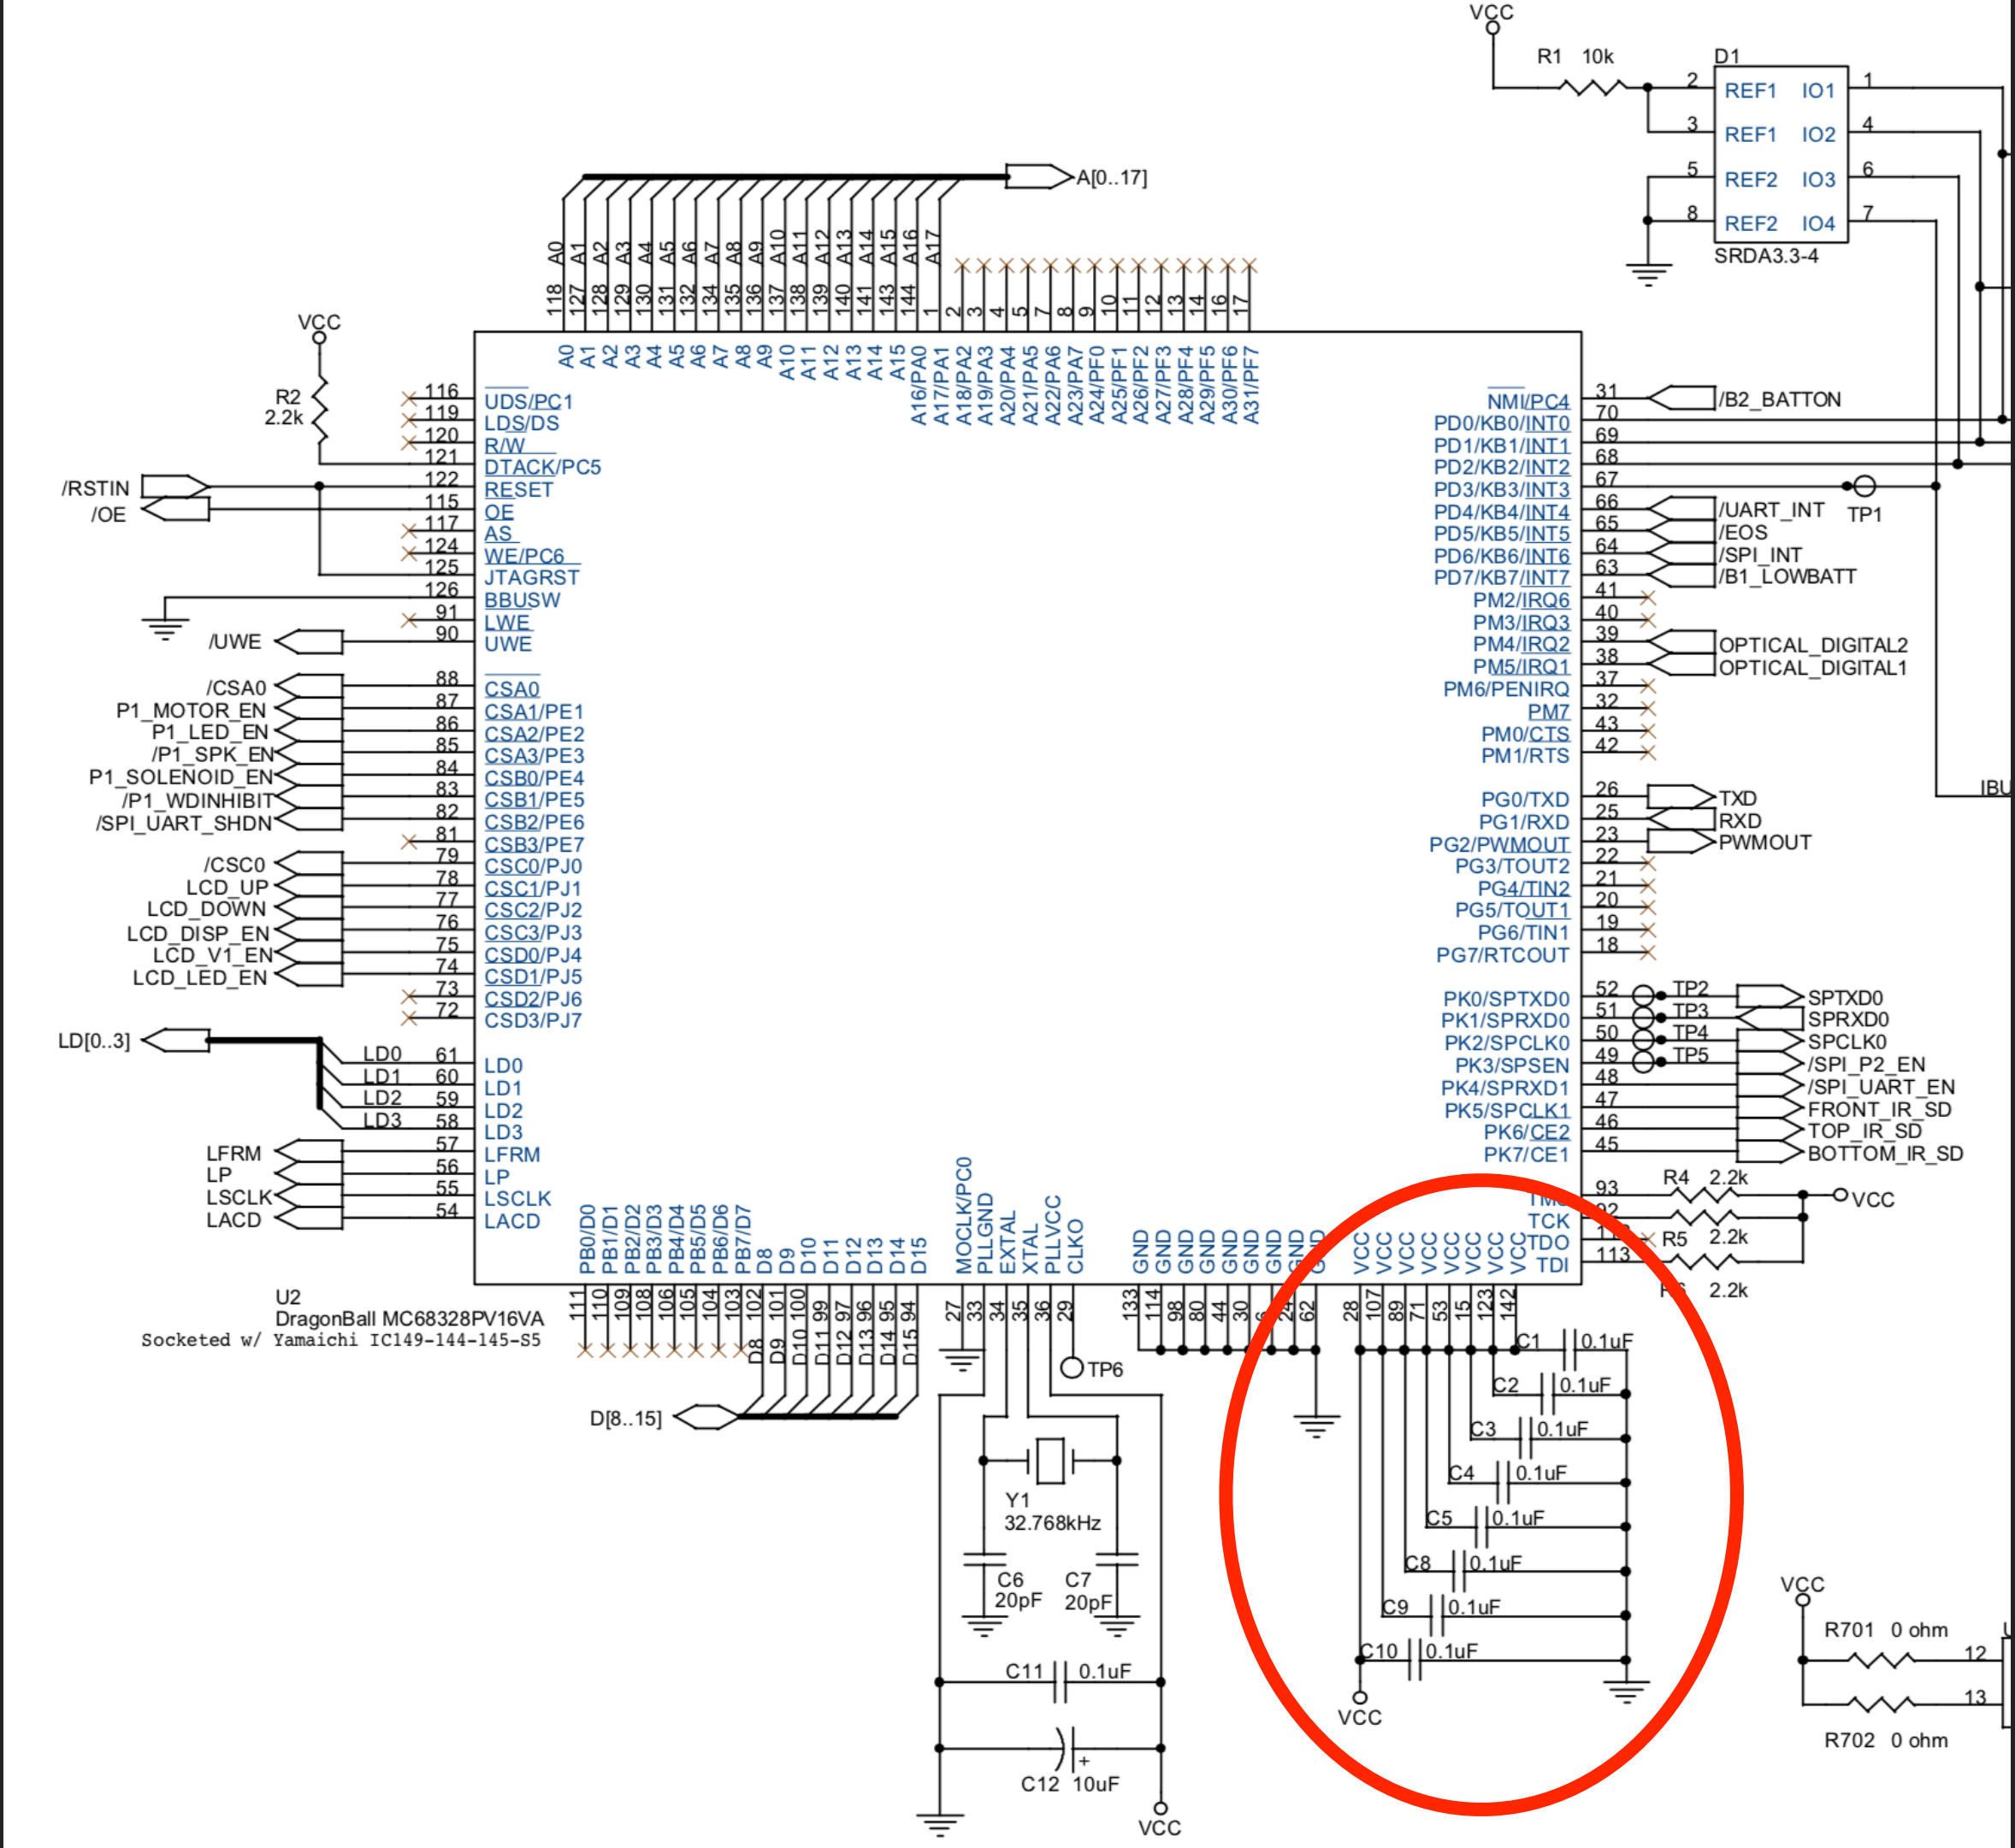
VCC
R1 10k
D1
2 REF1 IO1 1
3 REF1 IO2 4
5 REF2 IO3 6
8 REF2 IO4 7
SRDA3.3-4

A[0..17]

A0 A1 A2 A3 A4 A5 A6 A7 A8 A9 A10 A11 A12 A13 A14 A15 A16 A17
118 127 128 129 130 131 132 134 135 136 137 138 139 140 141 143 144 1 2 3 4 5 7 8 9 10 11 12 13 14 16 17

A0 A1 A2 A3 A4 A5 A6 A7 A8 A9 A10 A11 A12 A13 A14 A15 A16/PA0 A17/PA1 A18/PA2 A19/PA3 A20/PA4 A21/PA5 A22/PA6 A23/PA7 A24/PF0 A25/PF1 A26/PF2 A27/PF3 A28/PF4 A29/PF5 A30/PF6 A31/PF7

VCC
R2
2.2k
/RSTIN
/OE
/UWE

116 UDS/PC1
119 LDS/DS
120 R/W
121 DTACK/PC5
122 RESET
115 OE
117 AS
124 WE/PC6
125 JTAGRST
126 BBUSW
91 LWE
90 UWE

/CSA0 88 CSA0
P1_MOTOR_EN 87 CSA1/PE1
P1_LED_EN 86 CSA2/PE2
/P1_SPK_EN 85 CSA3/PE3
P1_SOLENOID_EN 84 CSB0/PE4
/P1_WDINHIBIT 83 CSB1/PE5
/SPI_UART_SHDN 82 CSB2/PE6
81 CSB3/PE7
/CSC0 79 CSC0/PJ0
LCD_UP 78 CSC1/PJ1
LCD_DOWN 77 CSC2/PJ2
LCD_DISP_EN 76 CSC3/PJ3
LCD_V1_EN 75 CSD0/PJ4
LCD_LED_EN 74 CSD1/PJ5
73 CSD2/PJ6
72 CSD3/PJ7

LD[0..3]
LD0 61 LD0
LD1 60 LD1
LD2 59 LD2
LD3 58 LD3
LFRM 57 LFRM
LP 56 LP
LSCLK 55 LSCLK
LACD 54 LACD

U2
DragonBall MC68328PV16VA
Socketed w/ Yamaichi IC149-144-145-S5

NMI/PC4 31 /B2_BATTON
PD0/KB0/INT0 70
PD1/KB1/INT1 69
PD2/KB2/INT2 68
PD3/KB3/INT3 67 TP1
PD4/KB4/INT4 66 /UART_INT
PD5/KB5/INT5 65 /EOS
PD6/KB6/INT6 64 /SPI_INT
PD7/KB7/INT7 63 /B1_LOWBATT
PM2/IRQ6 41
PM3/IRQ3 40
PM4/IRQ2 39 OPTICAL_DIGITAL2
PM5/IRQ1 38 OPTICAL_DIGITAL1
PM6/PENIRQ 37
PM7 32
PM0/CTS 43
PM1/RTS 42
IBU
PG0/TXD 26 TXD
PG1/RXD 25 RXD
PG2/PWMOUT 23 PWMOUT
PG3/TOUT2 22
PG4/TIN2 21
PG5/TOUT1 20
PG6/TIN1 19
PG7/RTCOUT 18
PK0/SPTXD0 52 TP2 SPTXD0
PK1/SPRXD0 51 TP3 SPRXD0
PK2/SPCLK0 50 TP4 SPCLK0
PK3/SPSEN 49 TP5 /SPI_P2_EN
PK4/SPRXD1 48 /SPI_UART_EN
PK5/SPCLK1 47 FRONT_IR_SD
PK6/CE2 46 TOP_IR_SD
PK7/CE1 45 BOTTOM_IR_SD
TMS 93 R4 2.2k VCC
TCK 92
TDO 112 R5 2.2k
TDI 113 R6 2.2k

PB0/D0 PB1/D1 PB2/D2 PB3/D3 PB4/D4 PB5/D5 PB6/D6 PB7/D7 D8 D9 D10 D11 D12 D13 D14 D15
111 110 109 108 106 105 104 103 102 101 100 99 97 96 95 94
D8 D9 D10 D11 D12 D13 D14 D15
D[8..15]

MOCLK/PC0 PLLGND EXTAL XTAL PLLVCC CLKO
27 33 34 35 36 29
TP6
Y1
32.768kHz
C6 20pF
C7 20pF
C11 0.1uF
C12 10uF
+
VCC

GND GND GND GND GND GND GND GND GND
133 114 98 80 44 30 24 62
VCC VCC VCC VCC VCC VCC VCC VCC
28 107 89 71 53 15 123 142
C1 0.1uF
C2 0.1uF
C3 0.1uF
C4 0.1uF
C5 0.1uF
C8 0.1uF
C9 0.1uF
C10 0.1uF
VCC

VCC
R701 0 ohm
12
13
R702 0 ohm